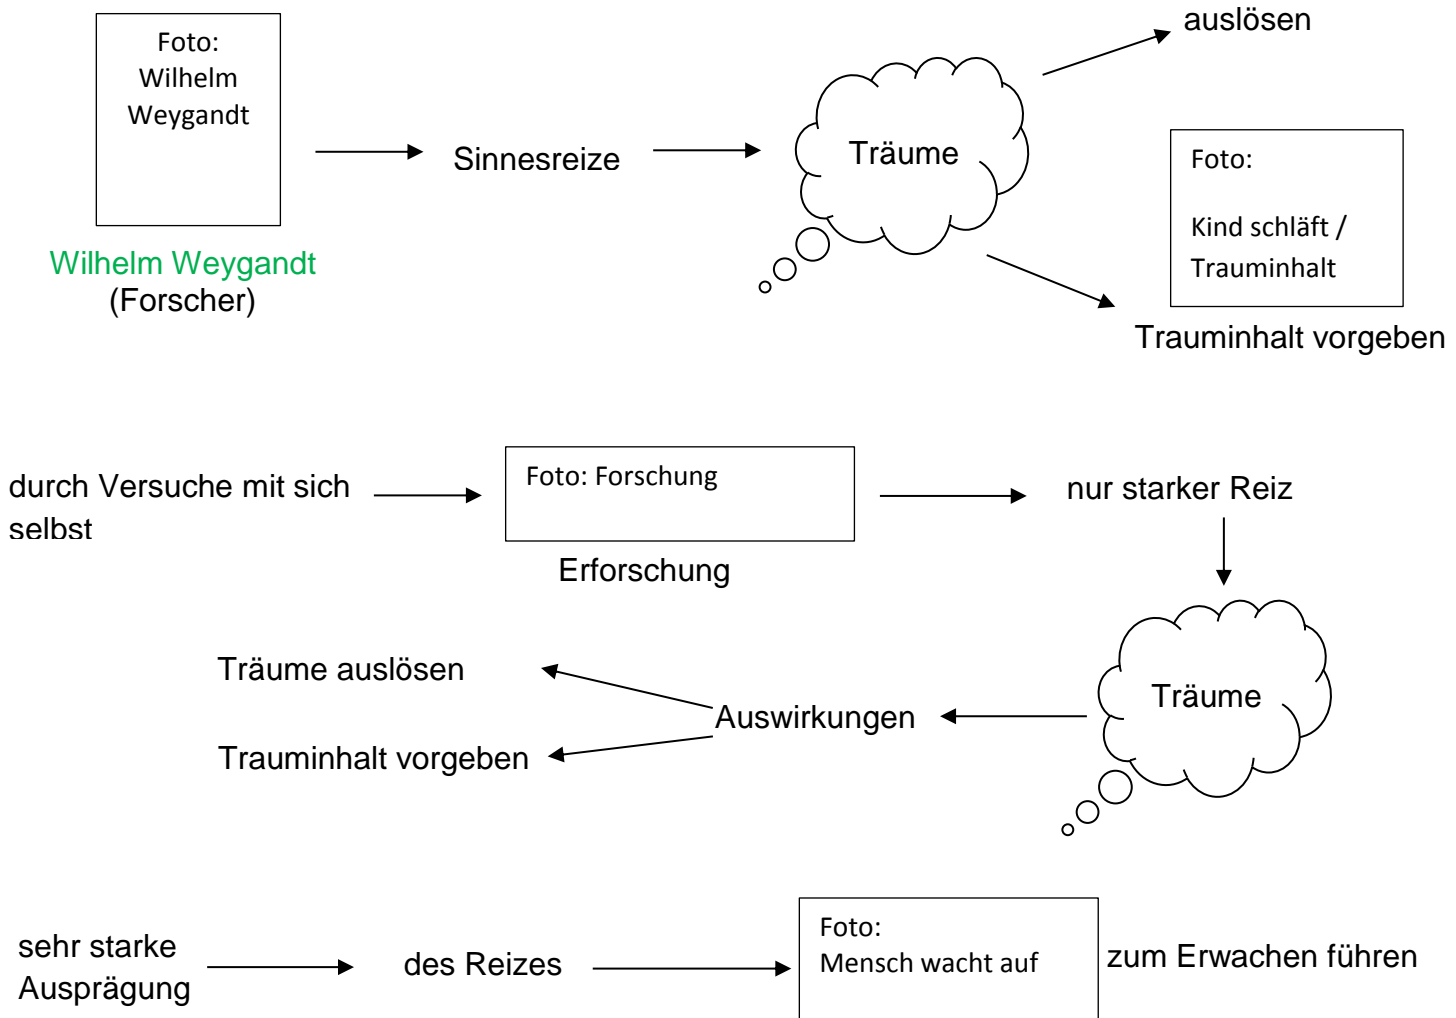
Foto: Wilhelm Weygandt

Wilhelm Weygandt
(Forscher)

Sinnesreize

Träume

auslösen

Foto:

Kind schläft / Trauminhalt

Trauminhalt vorgeben

durch Versuche mit sich selbst

Foto: Forschung

Erforschung

nur starker Reiz

Träume

Auswirkungen

Träume auslösen

Trauminhalt vorgeben

sehr starke Ausprägung

des Reizes

Foto:
Mensch wacht auf

zum Erwachen führen